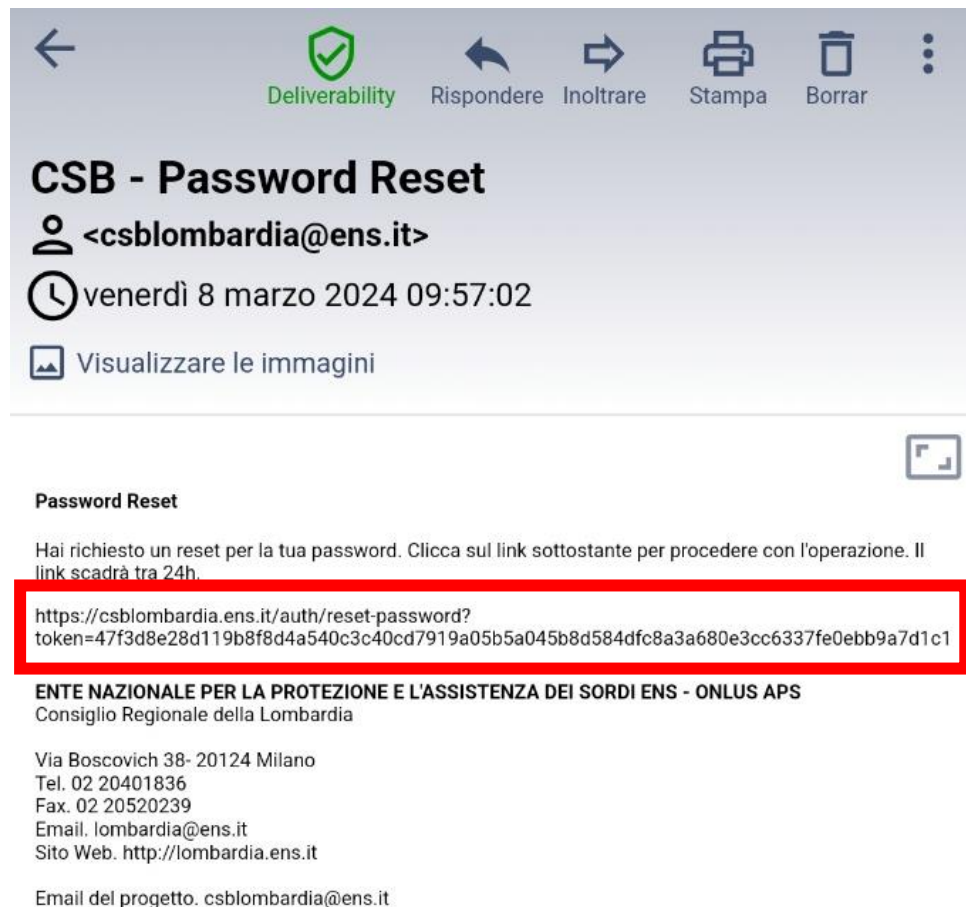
Deliverability Rispondere Inoltrare Stampa Borrar

CSB - Password Reset

<csblombardia@ens.it>

venerdì 8 marzo 2024 09:57:02

Visualizzare le immagini

Password Reset

Hai richiesto un reset per la tua password. Clicca sul link sottostante per procedere con l'operazione. Il link scadrà tra 24h.

https://csblombardia.ens.it/auth/reset-password?token=47f3d8e28d119b8f8d4a540c3c40cd7919a05b5a045b8d584dfc8a3a680e3cc6337fe0ebb9a7d1c1

ENTE NAZIONALE PER LA PROTEZIONE E L'ASSISTENZA DEI SORDI ENS - ONLUS APS
Consiglio Regionale della Lombardia

Via Boscovich 38- 20124 Milano
Tel. 02 20401836
Fax. 02 20520239
Email. lombardia@ens.it
Sito Web. http://lombardia.ens.it

Email del progetto. csblombardia@ens.it